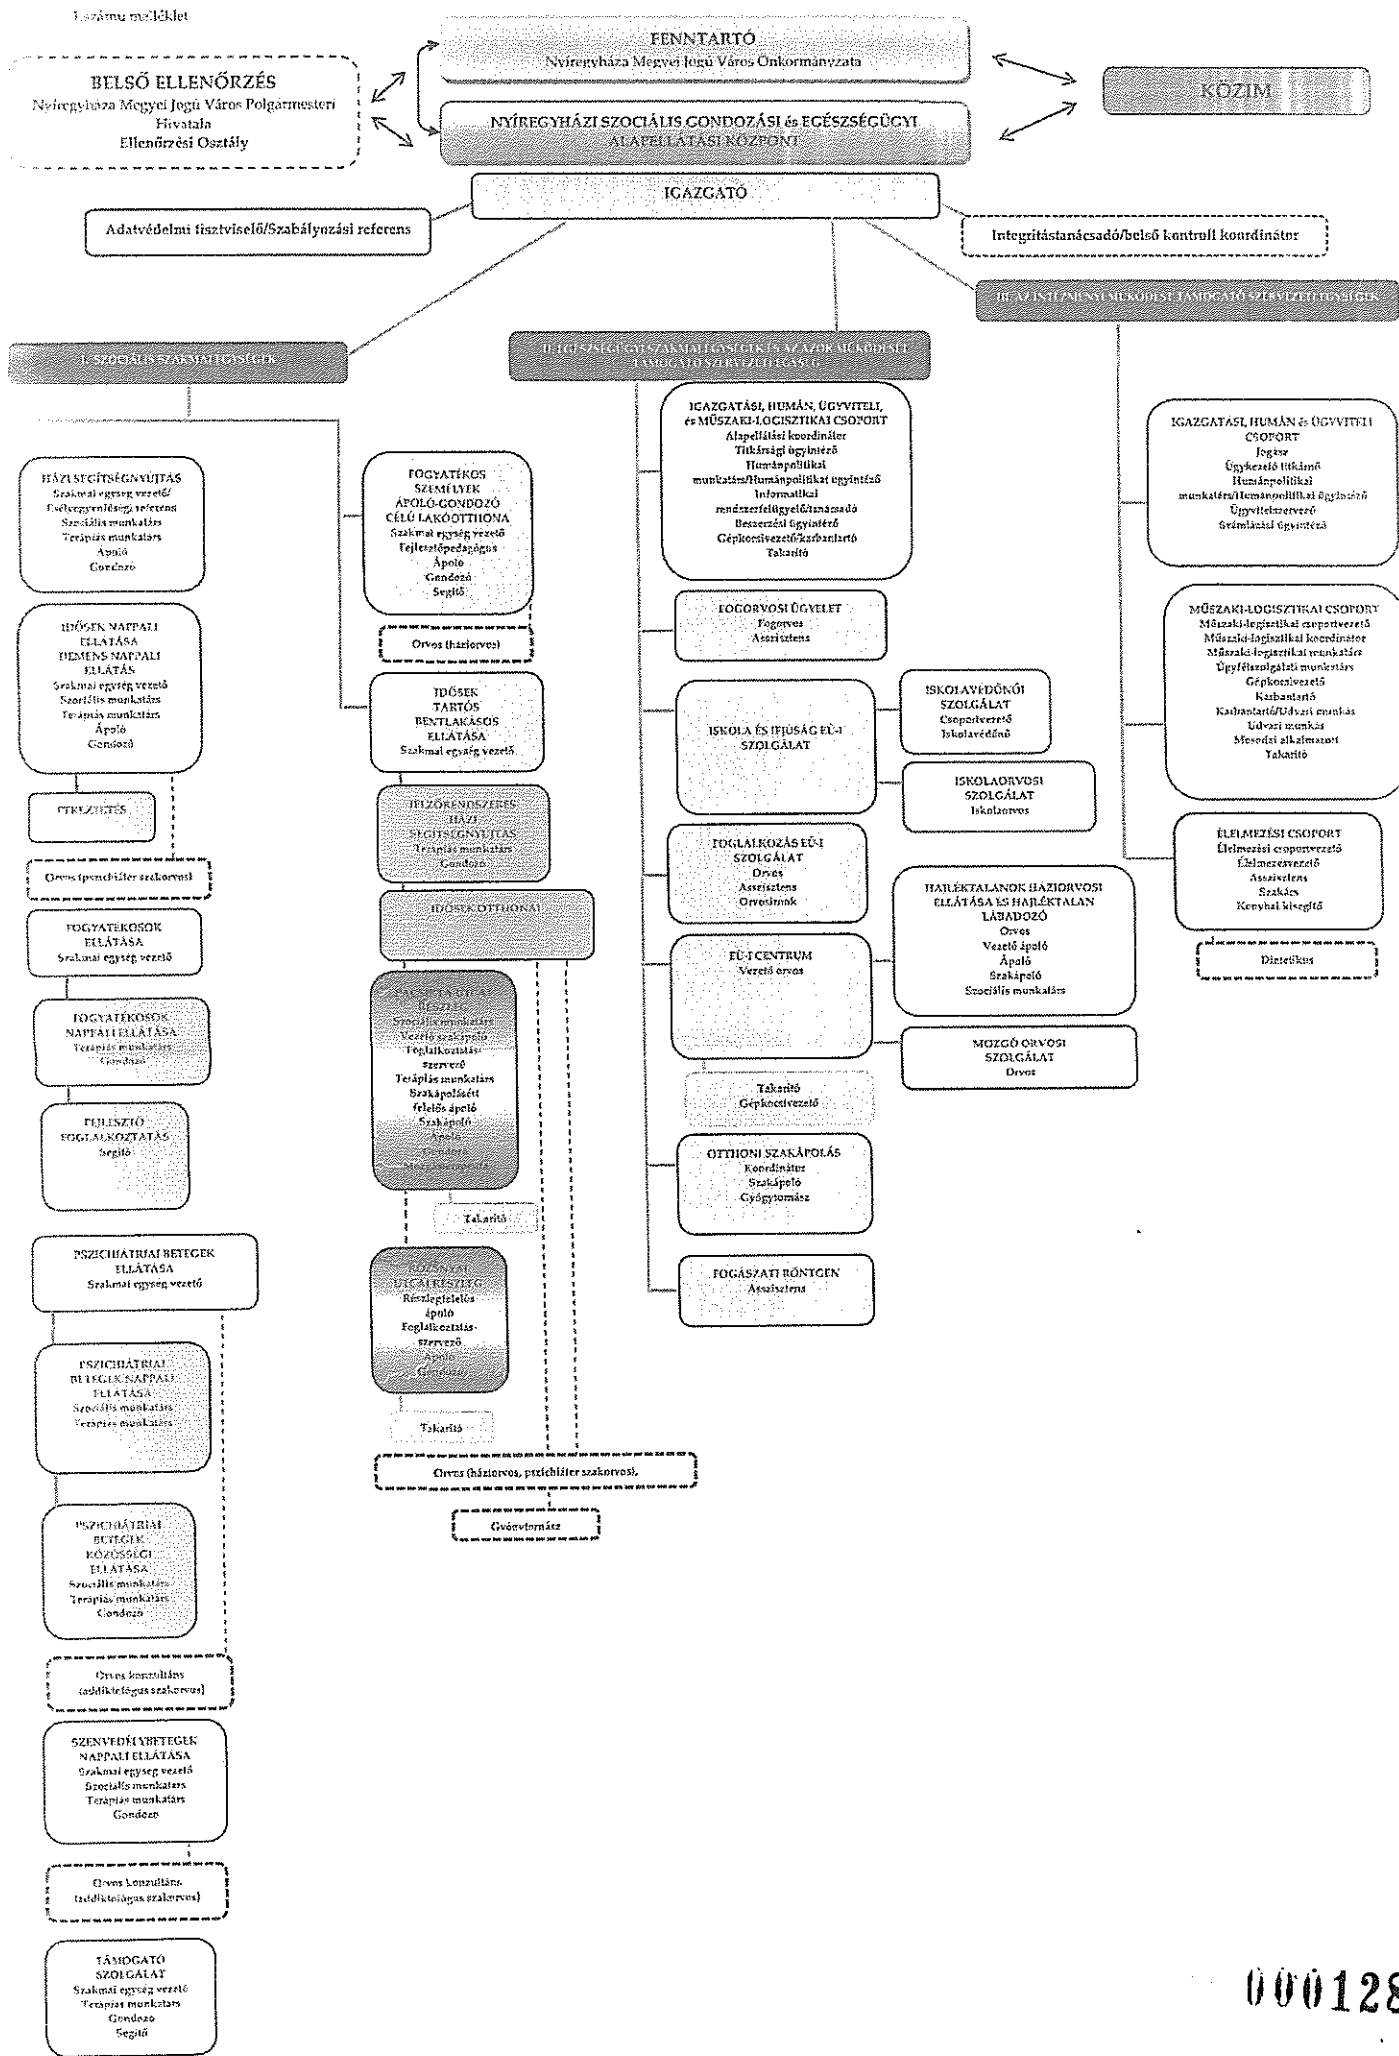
1.számú melléklet

BELSŐ ELLENŐRZÉS
Nyíregyháza Megyei Jogú Város Polgármesteri Hivatala
Ellenőrzési Osztály

FENNTARTÓ
Nyíregyháza Megyei Jogú Város Önkormányzata

NYÍREGYHÁZI SZOCIÁLIS GONDOZÁSI és EGÉSZSÉGÜGYI ALAPELLÁTÁSI KÖZPONT

KÖZIM

IGAZGATÓ

Adatvédelmi tisztviselő/Szabályozási referens

Integritástanácsadó/belső kontroll koordinátor

III. AZ INTÉZMÉNYI MŰKÖDÉST TÁMOGATÓ SZERVEZETI EGYSÉGEK

I. SZOCIÁLIS SZAKMAI EGYSÉGEK

II. EGÉSZSÉGÜGYI SZAKMAI EGYSÉGEK ÉS AZ AZOK MŰKÖDÉSÉT TÁMOGATÓ SZERVEZETI EGYSÉG

HÁZI SEGÍTSÉGNYÚJTÁS
Szakmai egység vezető/
Esélyegyenlőségi referens
Szociális munkatárs
Terápiás munkatárs
Ápoló
Gondozó

IDŐSEK NAPPALI ELLÁTÁSA
DEMENS NAPPALI ELLÁTÁS
Szakmai egység vezető
Szociális munkatárs
Terápiás munkatárs
Ápoló
Gondozó

ÉTKEZTETÉS

Orvos (pszichiáter szakorvos)

FOGYATÉKOSOK ELLÁTÁSA
Szakmai egység vezető

FOGYATÉKOSOK NAPPALI ELLÁTÁSA
Terápiás munkatárs
Gondozó

FEJLESZTŐ FOGLALKOZTATÁS
Segítő

PSZICHIÁTRIAI BETEGEK ELLÁTÁSA
Szakmai egység vezető

PSZICHIÁTRIAI BETEGEK NAPPALI ELLÁTÁSA
Szociális munkatárs
Terápiás munkatárs

PSZICHIÁTRIAI BETEGEK KÖZÖSSÉGI ELLÁTÁSA
Szociális munkatárs
Terápiás munkatárs
Gondozó

Orvos konzultáns
(addiktológus szakorvos)

SZENVEDÉLYBETEGEK NAPPALI ELLÁTÁSA
Szakmai egység vezető
Szociális munkatárs
Terápiás munkatárs
Gondozó

Orvos konzultáns
(addiktológus szakorvos)

TÁMOGATÓ SZOLGÁLAT
Szakmai egység vezető
Terápiás munkatárs
Gondozó
Segítő

FOGYATÉKOS SZEMÉLYEK ÁPOLÓ-GONDOZÓ CÉLÚ LAKÓOTTHONA
Szakmai egység vezető
Fejlesztőpedagógus
Ápoló
Gondozó
Segítő

Orvos (háziorvos)

IDŐSEK TARTÓS BENTLAKÁSOS ELLÁTÁSA
Szakmai egység vezető

JELZŐRENDSZERES HÁZI SEGÍTSÉGNYÚJTÁS
Terápiás munkatárs
Gondozó

IDŐSEK OTTHONAI

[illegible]
Szociális munkatárs
Vezető szakápoló
Foglalkoztatás-szervező
Terápiás munkatárs
Szakápolásért felelős ápoló
Szakápoló
Ápoló
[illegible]
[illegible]

Takarító

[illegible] UTCAI RÉSZLEG
Részlegfelelős ápoló
Foglalkoztatás-szervező
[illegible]
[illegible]

Takarító

Orvos (háziorvos, pszichiáter szakorvos)

Gyógytornász

IGAZGATÁSI, HUMÁN, ÜGYVITELI, és MŰSZAKI-LOGISZTIKAI CSOPORT
Alapellátási koordinátor
Titkársági ügyintéző
Humánpolitikai munkatárs/Humánpolitikai ügyintéző
Informatikai rendszerfelügyelő/tanácsadó
Beszerzési ügyintéző
Gépkocsivezető/karbantartó
Takarító

FOGORVOSI ÜGYELET
Fogorvos
Asszisztens

ISKOLA ÉS IFJÚSÁG EÜ-I SZOLGÁLAT

ISKOLAVÉDŐNŐI SZOLGÁLAT
Csoportvezető
Iskolavédőnő

ISKOLAORVOSI SZOLGÁLAT
Iskolaorvos

FOGLALKOZÁS EÜ-I SZOLGÁLAT
Orvos
Asszisztens
Orvosírnok

HAJLÉKTALANOK HÁZIORVOSI ELLÁTÁSA ÉS HAJLÉKTALAN LÁBADOZÓ
Orvos
Vezető ápoló
Ápoló
Szakápoló
Szociális munkatárs

EÜ-I CENTRUM
Vezető orvos

MOZGÓ ORVOSI SZOLGÁLAT
Orvos

Takarító
Gépkocsivezető

OTTHONI SZAKÁPOLÁS
Koordinátor
Szakápoló
Gyógytornász

FOGÁSZATI RÖNTGEN
Asszisztens

IGAZGATÁSI, HUMÁN és ÜGYVITELI CSOPORT
Jegyző
Ügykezelő titkárnő
Humánpolitikai munkatárs/Humánpolitikai ügyintéző
Ügyvitelszervező
Számlázási ügyintéző

MŰSZAKI-LOGISZTIKAI CSOPORT
Műszaki-logisztikai csoportvezető
Műszaki-logisztikai koordinátor
Műszaki-logisztikai munkatárs
Ügyfélszolgálati munkatárs
Gépkocsivezető
Karbantartó
Karbantartó/Udvari munkás
Udvari munkás
Mosodai alkalmazott
Takarító

ÉLELMEZÉSI CSOPORT
Élelmezési csoportvezető
Élelmezésvezető
Asszisztens
Szakács
Konyhai kisegítő

Dietetikus

000128